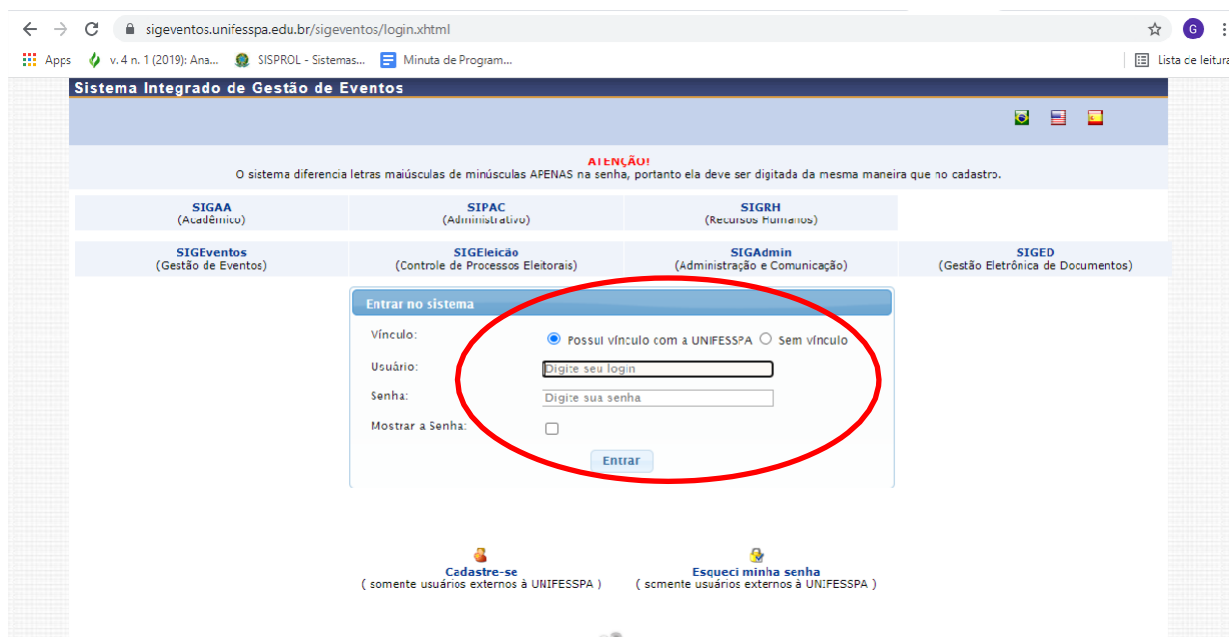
sigeventos.unifesspa.edu.br/sigeventos/login.xhtml

G

Apps v. 4 n. 1 (2019): Ana... SISPROL - Sistemas... Minuta de Program...

Lista de leitura

Sistema Integrado de Gestão de Eventos

ATENÇÃO!
O sistema diferencia letras maiúsculas de minúsculas APENAS na senha, portanto ela deve ser digitada da mesma maneira que no cadastro.

| SIGAA (Acadêmico) | SIPAC (Administrativo) | SIGRH (Recursos Humanos) | |
|---|---|---|---|
| SIGEventos (Gestão de Eventos) | SIGEleição (Controle de Processos Eleitorais) | SIGAdmin (Administração e Comunicação) | SIGED (Gestão Eletrônica de Documentos) |

Entrar no sistema

Vínculo: Possui vínculo com a UNIFESSPA Sem vínculo

Usuário: Digite seu login

Senha: Digite sua senha

Mostrar a Senha:

Entrar

Cadastre-se
( somente usuários externos à UNIFESSPA )

Esqueci minha senha
( somente usuários externos à UNIFESSPA )